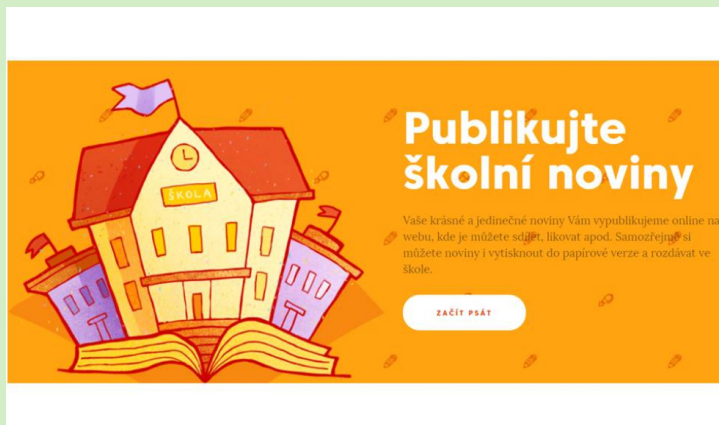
ŠKOLA

Publikujte školní noviny

Vaše krásné a jedinečné noviny Vám vypublikujeme online na webu, kde je můžete sdílet, likovat apod. Samozřejmě si můžete noviny i vytisknout do papírové verze a rozdávat ve škole.

ZAČÍT PSÁT